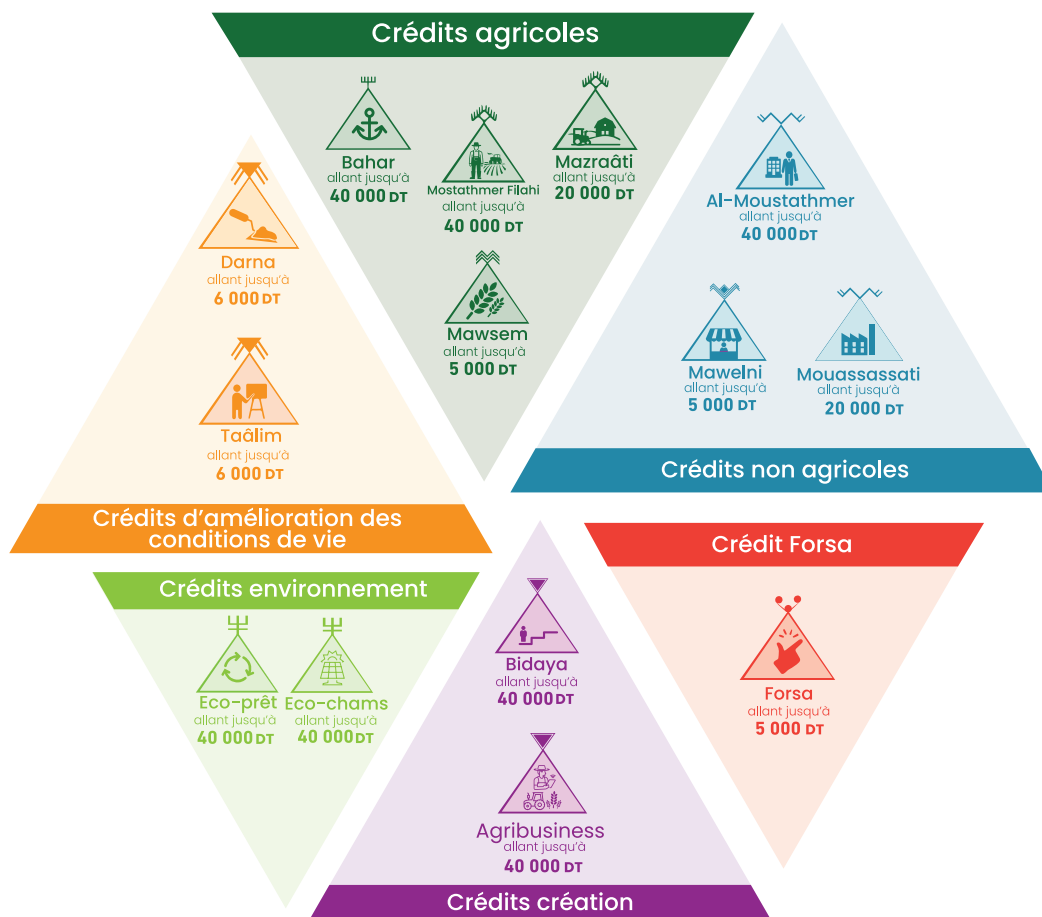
Crédits agricoles

Bahar
allant jusqu'à
40 000 DT

Mostathmer Filahi
allant jusqu'à
40 000 DT

Mazraâti
allant jusqu'à
20 000 DT

Mawsem
allant jusqu'à
5 000 DT

Al-Moustathmer
allant jusqu'à
40 000 DT

Mawelni
allant jusqu'à
5 000 DT

Mouassassati
allant jusqu'à
20 000 DT

Crédits non agricoles

Darna
allant jusqu'à
6 000 DT

Taâlim
allant jusqu'à
6 000 DT

Crédits d'amélioration des conditions de vie

Crédits environnement

Eco-prêt
allant jusqu'à
40 000 DT

Eco-chams
allant jusqu'à
40 000 DT

Bidaya
allant jusqu'à
40 000 DT

Agribusiness
allant jusqu'à
40 000 DT

Crédits création

Crédit Forsa

Forsa
allant jusqu'à
5 000 DT